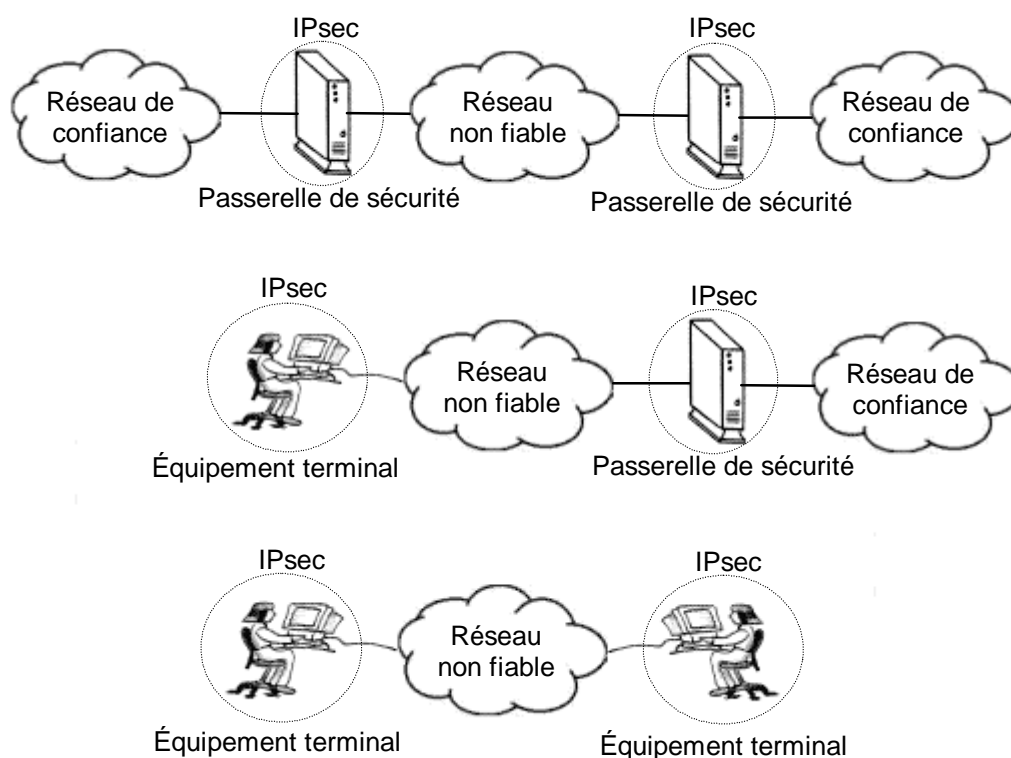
IPsec
IPsec
Réseau de confiance
Réseau non fiable
Réseau de confiance
Passerelle de sécurité
Passerelle de sécurité

IPsec
IPsec
Réseau non fiable
Réseau de confiance
Équipement terminal
Passerelle de sécurité

IPsec
IPsec
Réseau non fiable
Équipement terminal
Équipement terminal